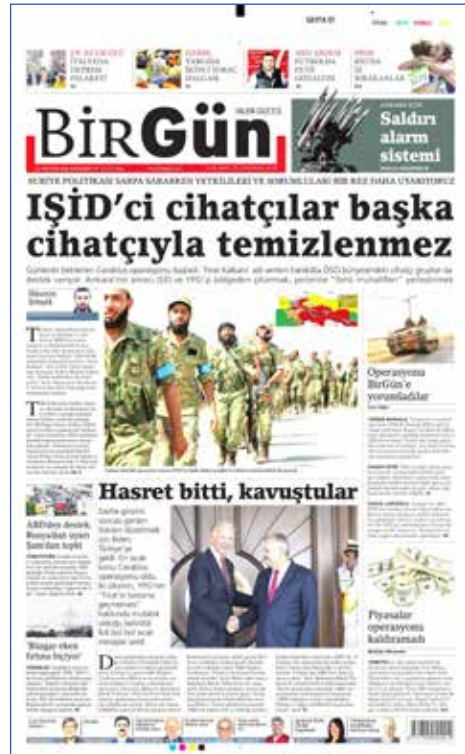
SAYFA 01

BirGün

Saldırı alarm sistemi

IŞİD'ci cihatçılar başka cihatçıyla temizlenmez

Operasyona BirGün'e yorumladılar

Hasret bitti, kavuştular

ABD'den destek Rusya'dan uyarı Şam'dan tepki

'Bozgun eken fırtına biçiyor'

Piyasalar operasyonun kahramanı